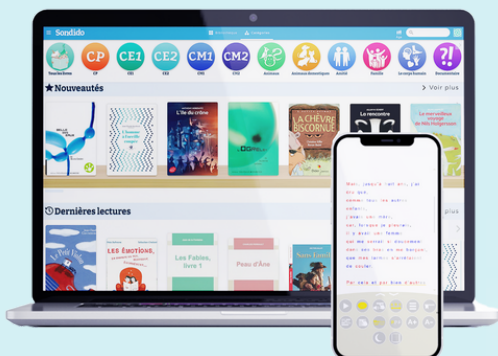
Sondido

Tous les livres CP CE1 CE2 CM1 CM2

CP CE1 CE2 CM1 CM2

Nouveautés

Voir plus

L'île du crime

LA CHÈVRE BISCORNUE

La rencontre

Dernières lectures

plus

Les Émotions

Les Fables, livre 1

Peau d'Âne

Mon, jusqu'à l'an dix, j'ai été, comme tous les autres enfants, l'aîné ...